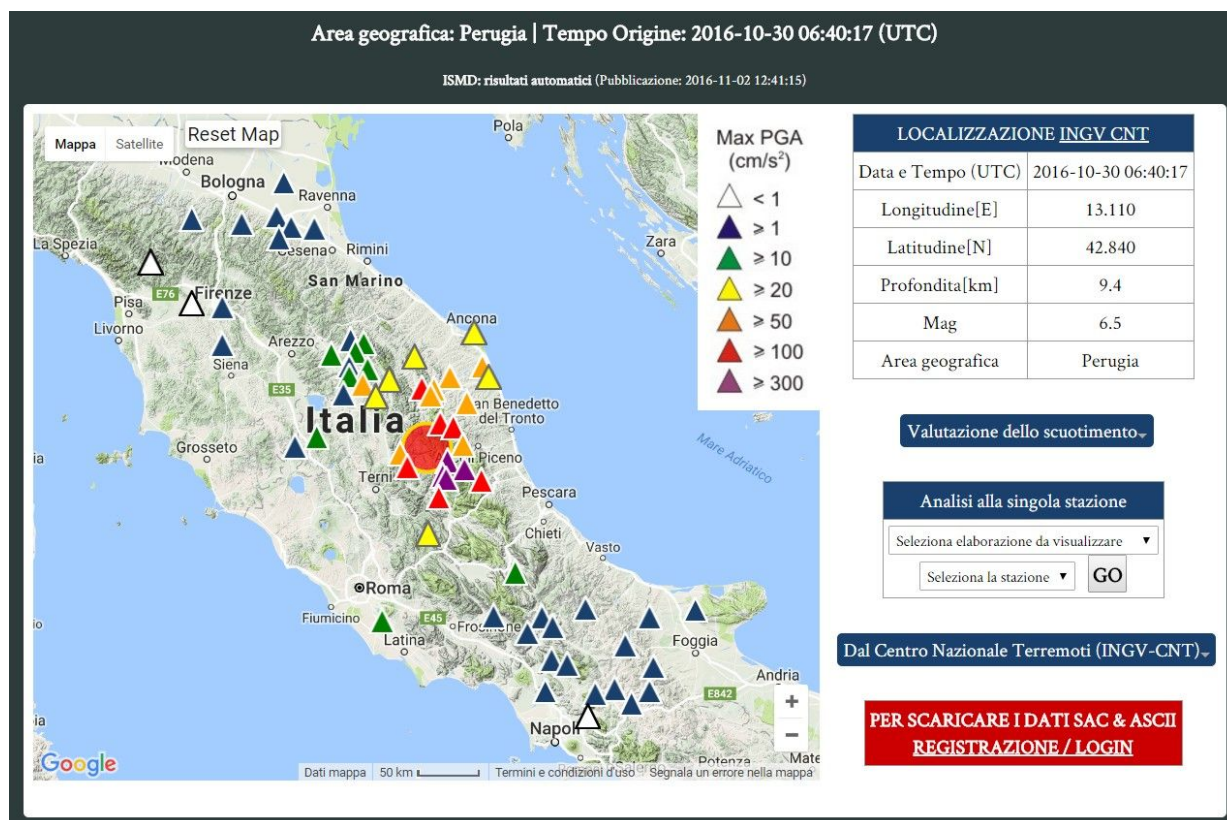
Area geografica: Perugia | Tempo Origine: 2016-10-30 06:40:17 (UTC)

ISMD: risultati automatici (Pubblicazione: 2016-11-02 12:41:15)

Mappa Satellite Reset Map

Pola Modena Bologna Ravenna La Spezia Cesena Rimini Zara San Marino Pisa E76 Firenze Livorno Ancona Arezzo Siena E35 San Benedetto del Tronto Italia Grosseto Piceno Mare Adriatico Terni Pescara Chieti Vasto Roma Fiumicino E45 Frosinone Foggia Latina Andria E842 Napoli Potenza Mate

Max PGA (cm/s$^2$)
< 1
≥ 1
≥ 10
≥ 20
≥ 50
≥ 100
≥ 300

Google Dati mappa 50 km Termini e condizioni d'uso Segnala un errore nella mappa

| LOCALIZZAZIONE INGV CNT | |
|---|---|
| Data e Tempo (UTC) | 2016-10-30 06:40:17 |
| Longitudine[E] | 13.110 |
| Latitudine[N] | 42.840 |
| Profondita[km] | 9.4 |
| Mag | 6.5 |
| Area geografica | Perugia |

Valutazione dello scuotimento

Analisi alla singola stazione
Seleziona elaborazione da visualizzare
Seleziona la stazione GO

Dal Centro Nazionale Terremoti (INGV-CNT)

PER SCARICARE I DATI SAC & ASCII
REGISTRAZIONE / LOGIN